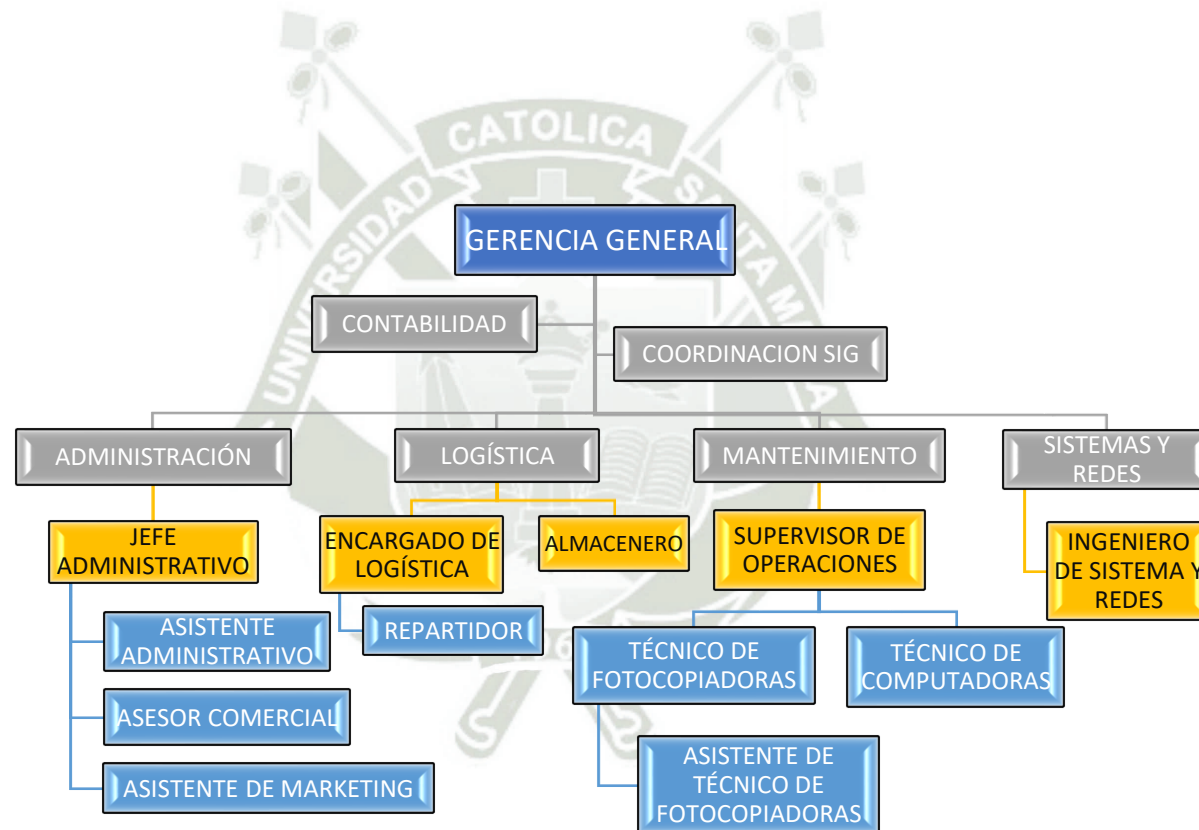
UNIVERSIDAD CATOLICA SANTA MARIA

GERENCIA GENERAL

CONTABILIDAD

COORDINACION SIG

ADMINISTRACIÓN

LOGÍSTICA

MANTENIMIENTO

SISTEMAS Y REDES

JEFE ADMINISTRATIVO

ENCARGADO DE LOGÍSTICA

ALMACENERO

SUPERVISOR DE OPERACIONES

INGENIERO DE SISTEMA Y REDES

ASISTENTE ADMINISTRATIVO

REPARTIDOR

TÉCNICO DE FOTOCOPIADORAS

TÉCNICO DE COMPUTADORAS

ASESOR COMERCIAL

ASISTENTE DE MARKETING

ASISTENTE DE TÉCNICO DE FOTOCOPIADORAS